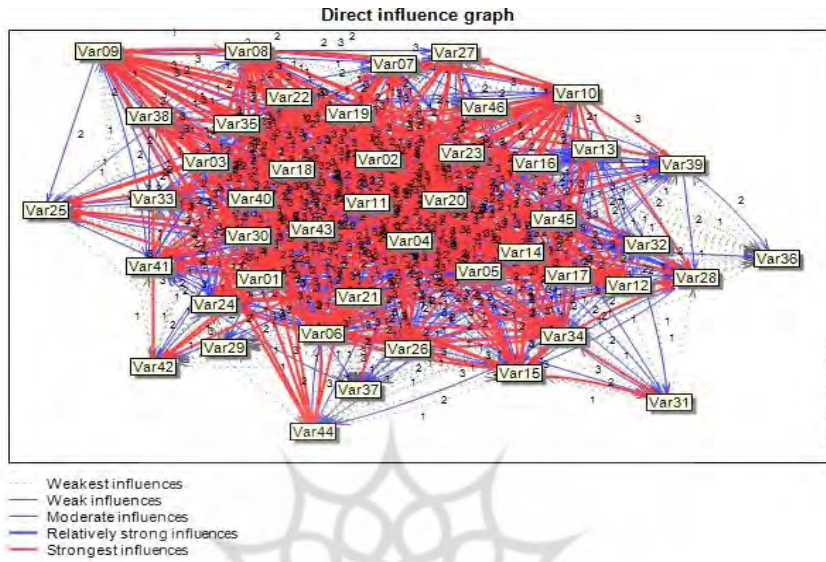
Direct influence graph

Var09
Var08
Var07
Var27
Var10
Var46
Var22
Var19
Var38
Var35
Var02
Var23
Var16
Var13
Var39
Var03
Var18
Var25
Var33
Var40
Var11
Var20
Var45
Var30
Var43
Var04
Var32
Var36
Var41
Var14
Var05
Var17
Var28
Var01
Var12
Var24
Var21
Var34
Var29
Var06
Var26
Var42
Var37
Var15
Var31
Var44

Weakest influences
Weak influences
Moderate influences
Relatively strong influences
Strongest influences